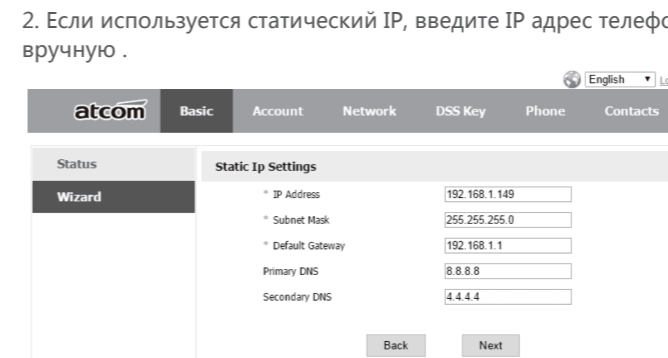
2. Если используется статический IP, введите IP адрес телефо вручную .

English ▾ Lo

atcom Basic Account Network DSS Key Phone Contacts

Status

Wizard

Static Ip Settings

* IP Address 192.168.1.149

* Subnet Mask 255.255.255.0

* Default Gateway 192.168.1.1

Primary DNS 8.8.8.8

Secondary DNS 4.4.4.4

Back Next